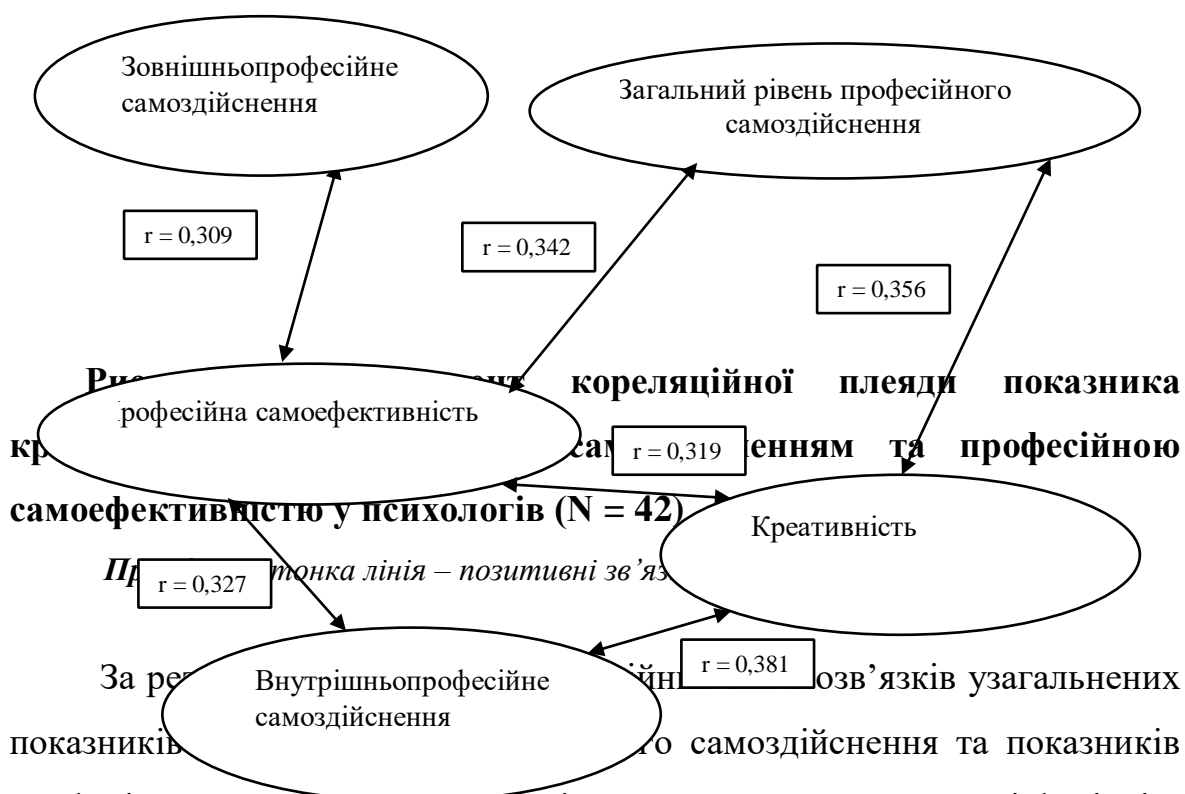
Зовнішньопрофесійне самоздійснення

Загальний рівень професійного самоздійснення

r = 0,309

r = 0,342

r = 0,356

Рис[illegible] кореляційної плеяди показника кр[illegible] сам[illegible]енням та професійною самоефективністю у психологів (N = 42)

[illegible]рофесійна самоефективність

r = 0,319

Креативність

Пр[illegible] тонка лінія – позитивні зв'яз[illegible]

r = 0,327

За ре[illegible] r = 0,381 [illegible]озв'язків узагальнених показників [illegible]о самоздійснення та показників

Внутрішньопрофесійне самоздійснення